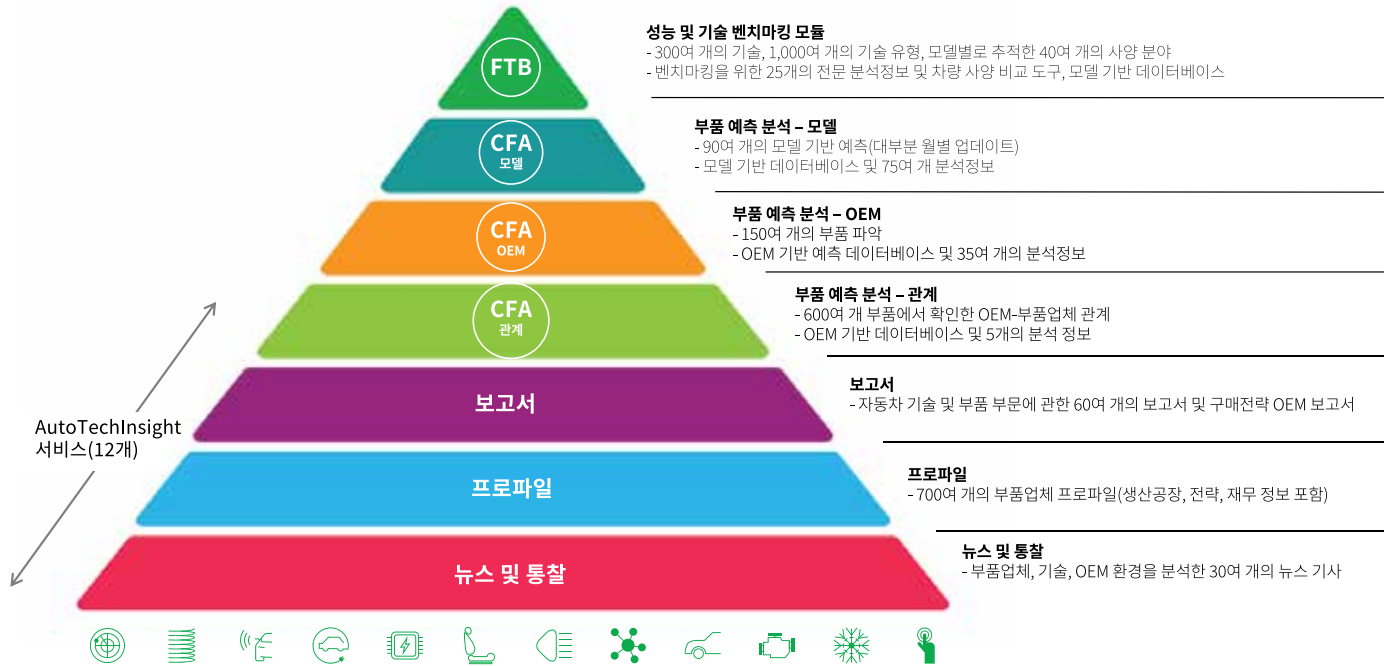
FTB

CFA
모델

CFA
OEM

CFA
관계

보고서

프로파일

뉴스 및 통찰

AutoTechInsight
서비스(12개)

성능 및 기술 벤치마킹 모듈
- 300여 개의 기술, 1,000여 개의 기술 유형, 모델별로 추적한 40여 개의 사양 분야
- 벤치마킹을 위한 25개의 전문 분석정보 및 차량 사양 비교 도구, 모델 기반 데이터베이스

부품 예측 분석 – 모델
- 90여 개의 모델 기반 예측(대부분 월별 업데이트)
- 모델 기반 데이터베이스 및 75여 개 분석정보

부품 예측 분석 – OEM
- 150여 개의 부품 파악
- OEM 기반 예측 데이터베이스 및 35여 개의 분석정보

부품 예측 분석 – 관계
- 600여 개 부품에서 확인한 OEM-부품업체 관계
- OEM 기반 데이터베이스 및 5개의 분석 정보

보고서
- 자동차 기술 및 부품 부문에 관한 60여 개의 보고서 및 구매전략 OEM 보고서

프로파일
- 700여 개의 부품업체 프로파일(생산공장, 전략, 재무 정보 포함)

뉴스 및 통찰
- 부품업체, 기술, OEM 환경을 분석한 30여 개의 뉴스 기사